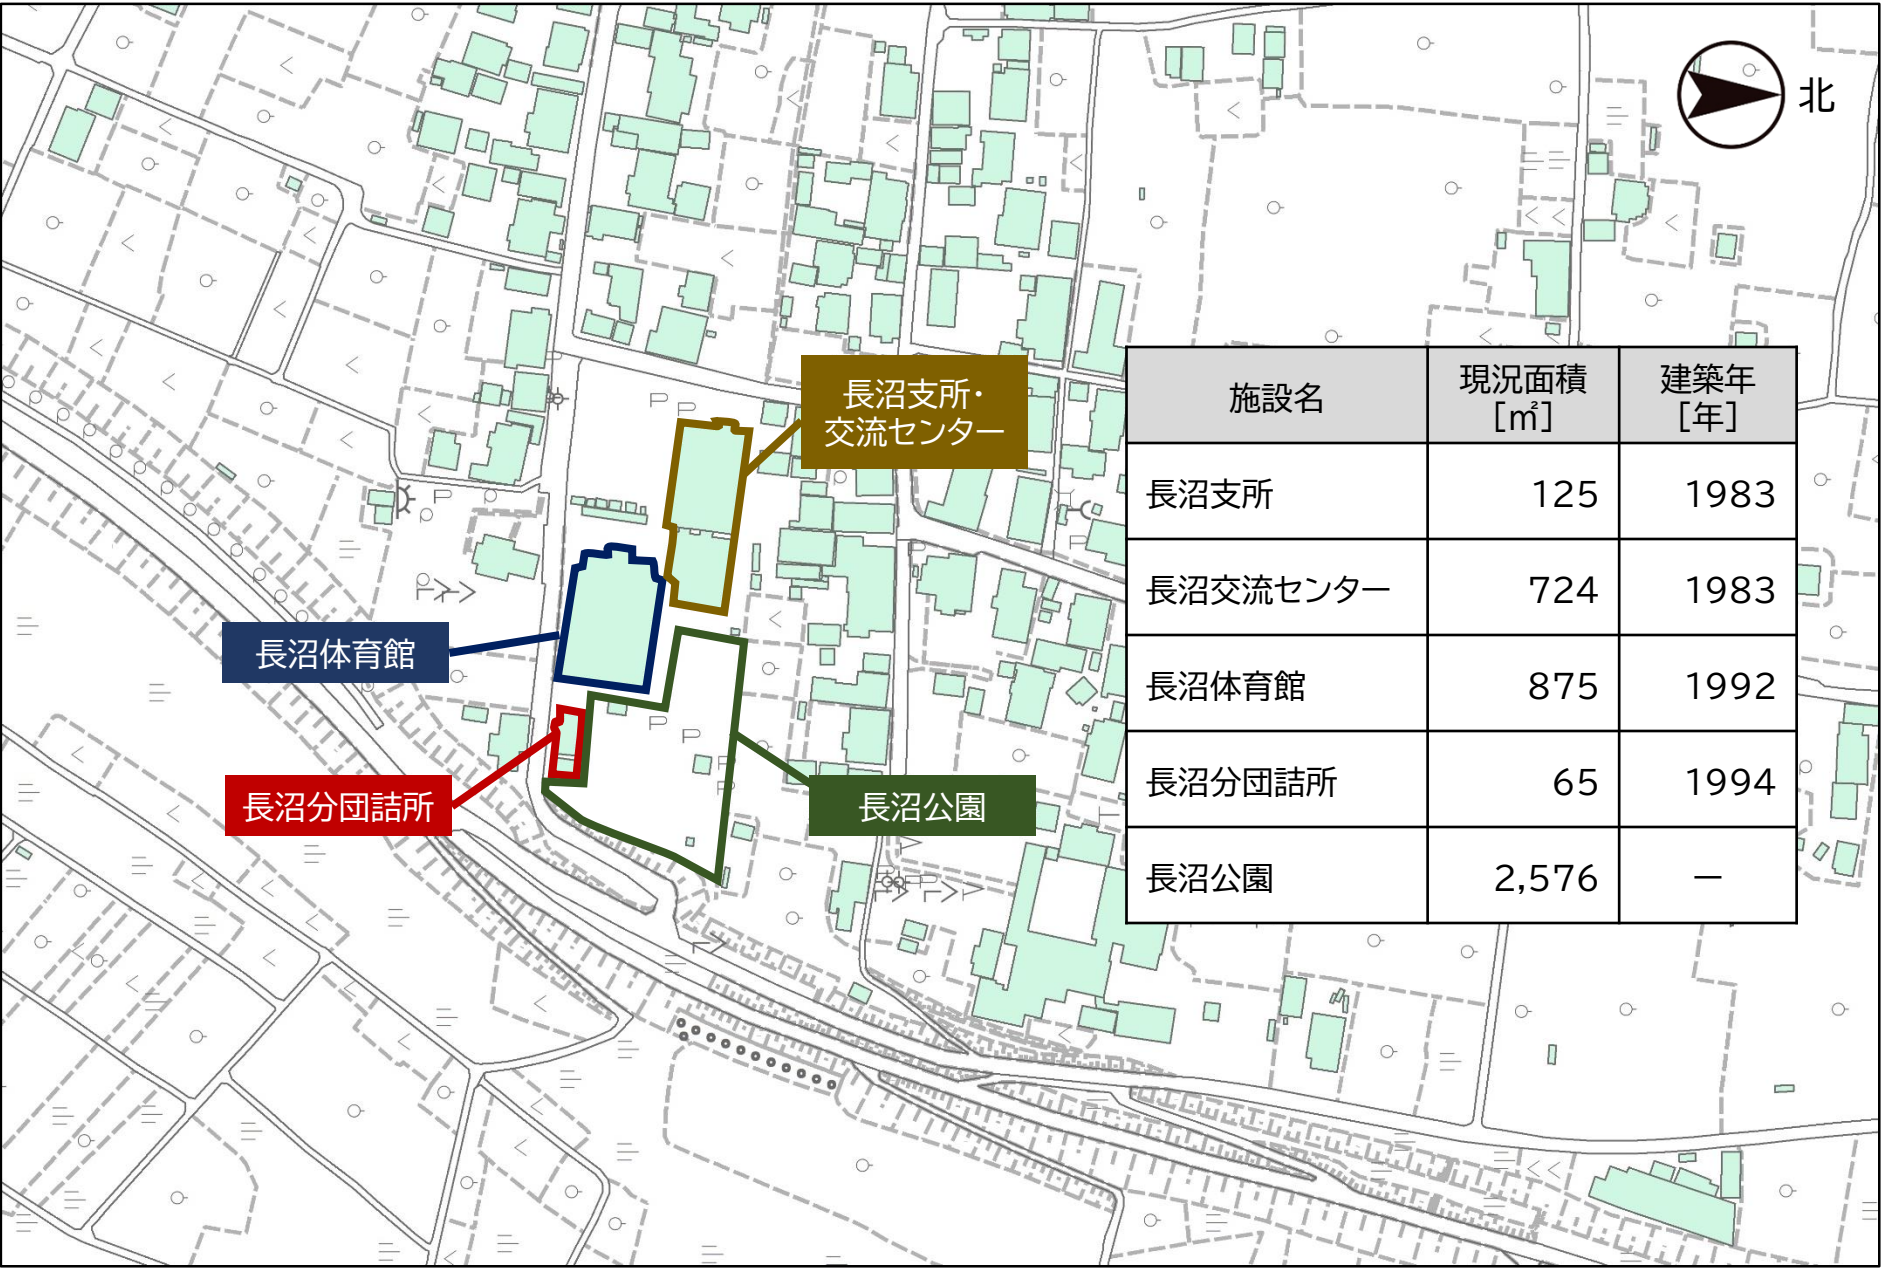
北

長沼支所・交流センター

長沼体育館

長沼分団詰所

長沼公園

| 施設名 | 現況面積 [㎡] | 建築年 [年] |
|---|---|---|
| 長沼支所 | 125 | 1983 |
| 長沼交流センター | 724 | 1983 |
| 長沼体育館 | 875 | 1992 |
| 長沼分団詰所 | 65 | 1994 |
| 長沼公園 | 2,576 | ― |